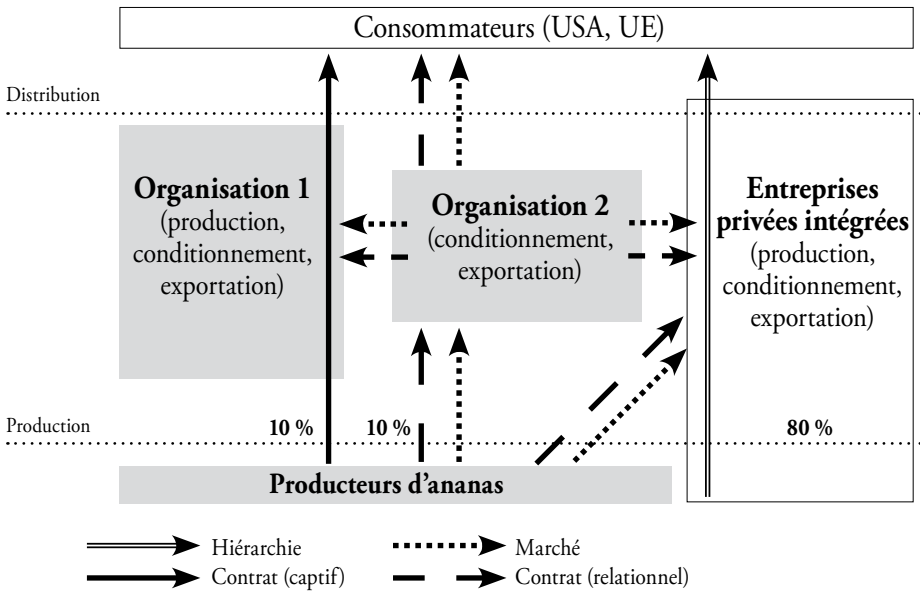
Consommateurs (USA, UE)

Distribution

**Organisation 1** (production, conditionnement, exportation)

**Organisation 2** (conditionnement, exportation)

**Entreprises privées intégrées** (production, conditionnement, exportation)

Production

10 %

10 %

80 %

**Producteurs d'ananas**

Hiérarchie

Marché

Contrat (captif)

Contrat (relationnel)